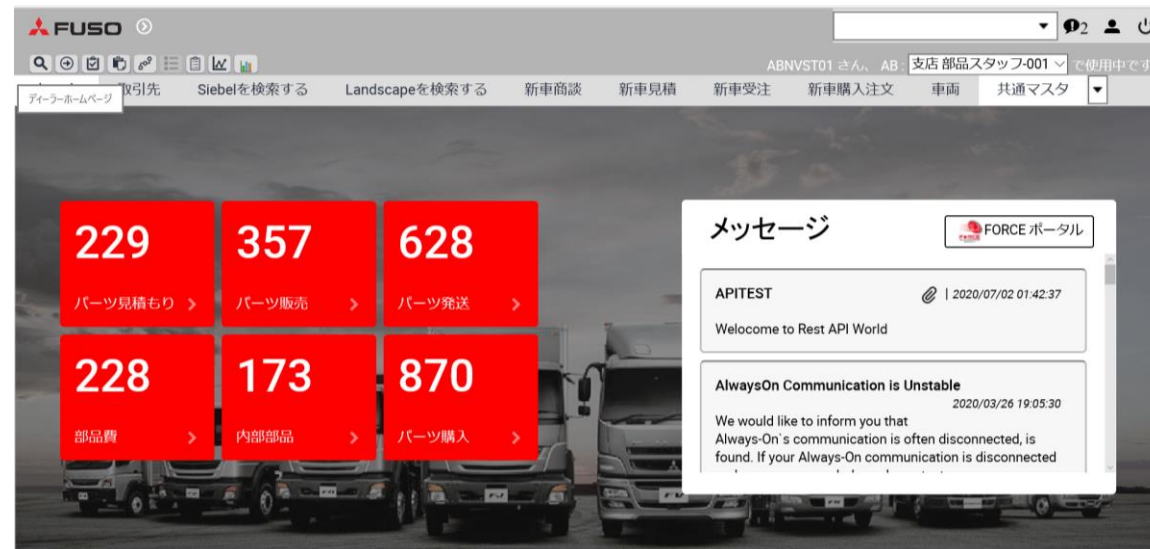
FUSO

2

ABNVST01 さん、AB: 支店 部品スタッフ-001 で使用中です

ディーラーホームページ 取引先 Siebelを検索する Landscapeを検索する 新車商談 新車見積 新車受注 新車購入注文 車両 共通マスタ

229
パーツ見積もり >

357
パーツ販売 >

628
パーツ発送 >

228
部品費 >

173
内部部品 >

870
パーツ購入 >

メッセージ

FORCE ポータル

APITEST | 2020/07/02 01:42:37
Welocome to Rest API World

AlwaysOn Communication is Unstable
2020/03/26 19:05:30
We would like to inform you that Always-On`s communication is often disconnected, is found. If your Always-On communication is disconnected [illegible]